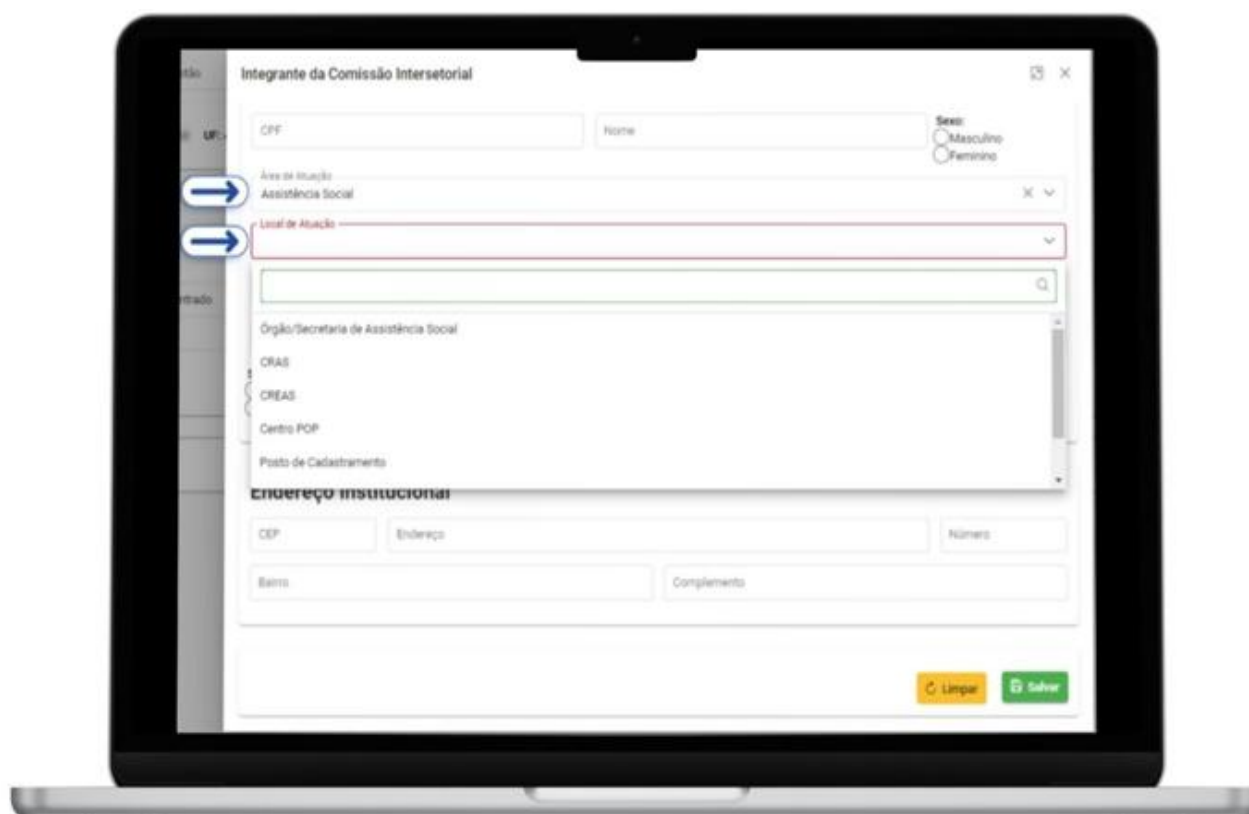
stão

UF:

trado

Integrante da Comissão Intersetorial

CPF

Nome

Sexo:
Masculino
Feminino

Área de Atuação
Assistência Social

Local de Atuação

Órgão/Secretaria de Assistência Social

CRAS

CREAS

Centro POP

Posto de Cadastramento

Endereço Institucional

CEP

Endereço

Número

Bairro

Complemento

Limpar

Salvar